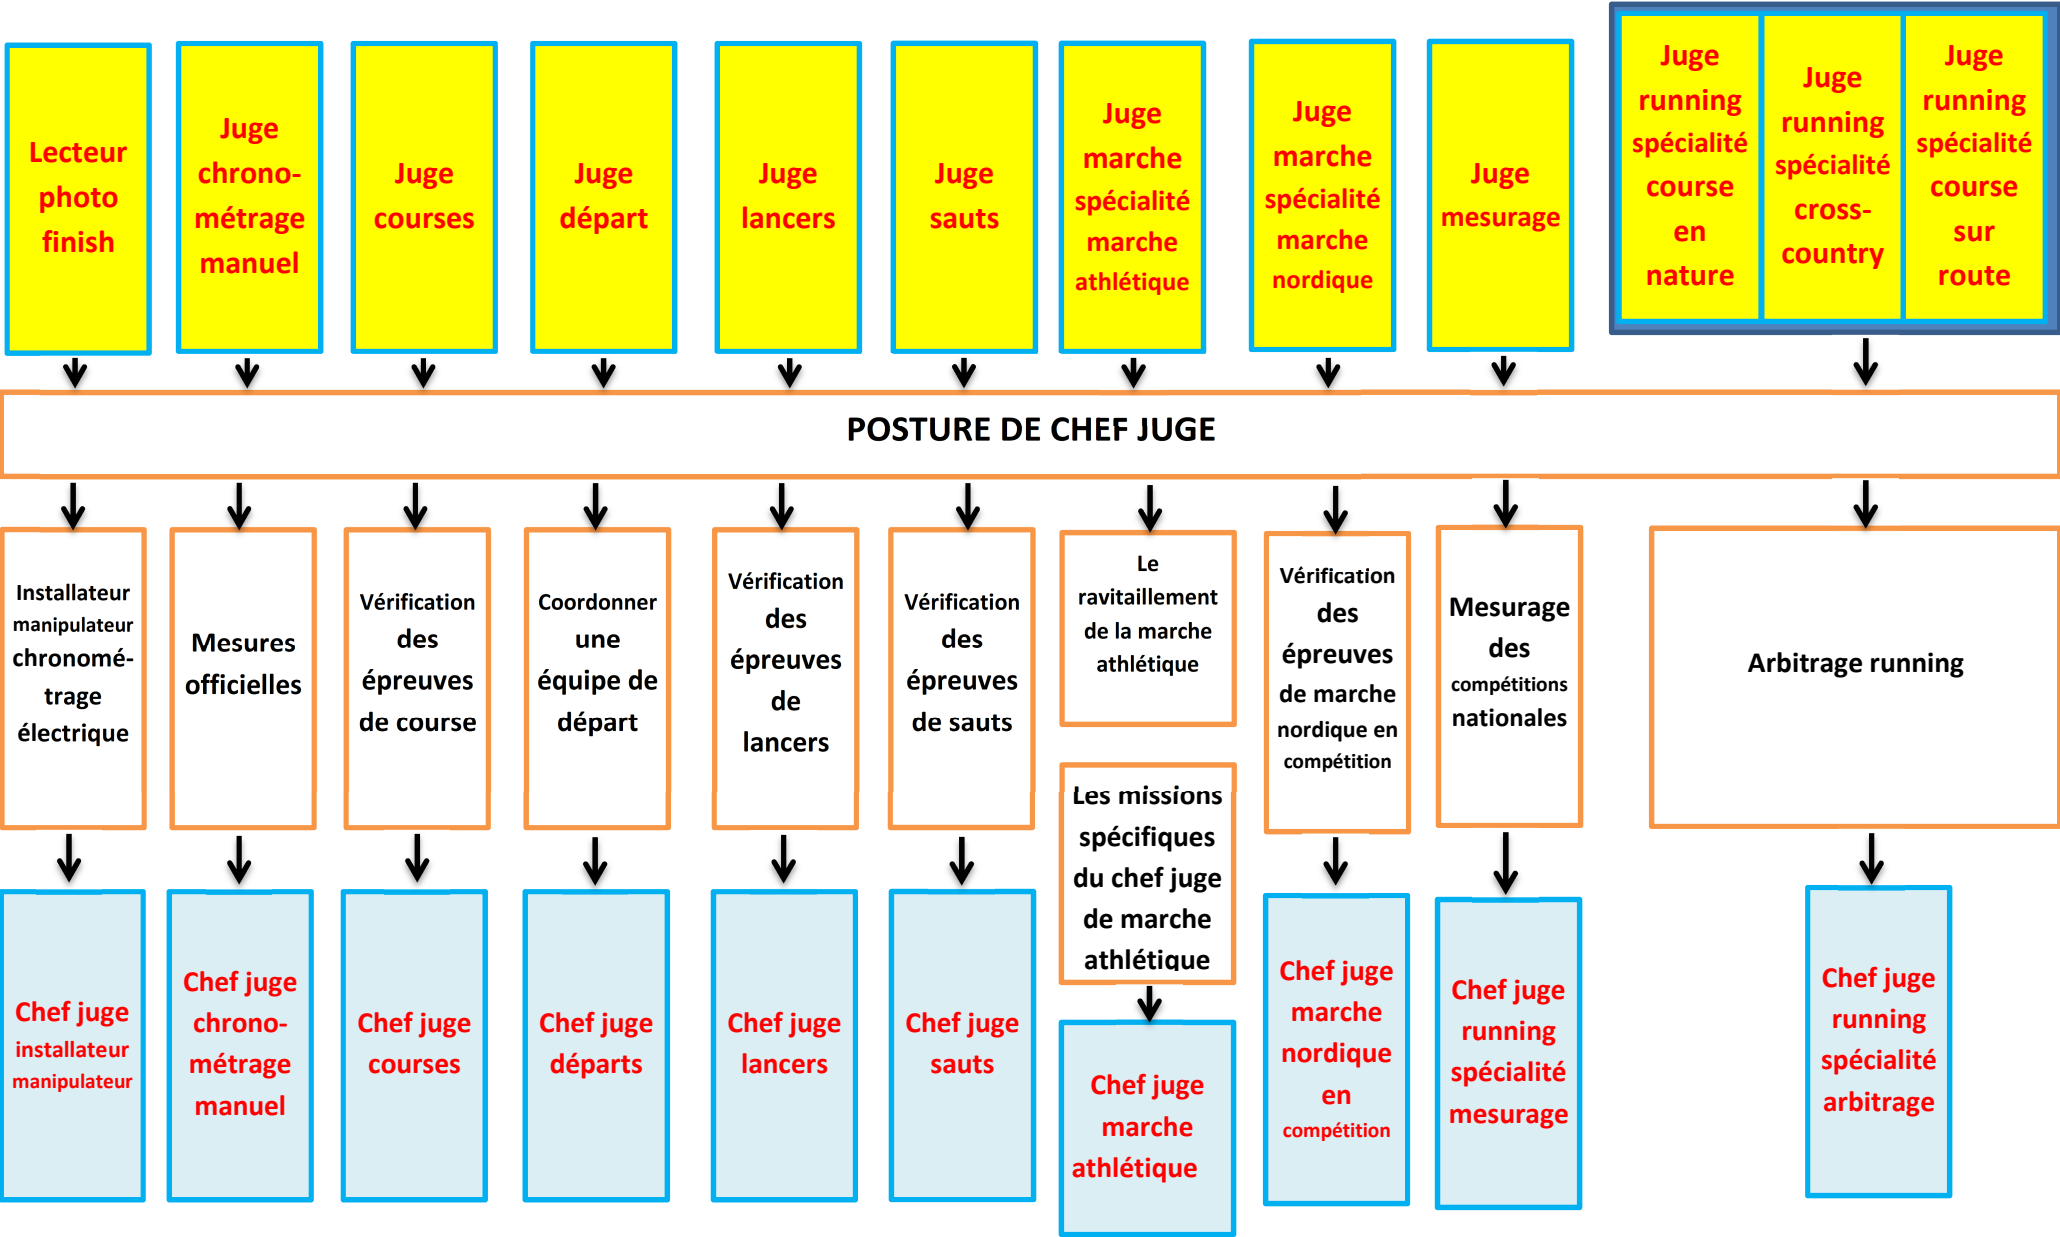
Lecteur photo finish

Juge chronométrage manuel

Juge courses

Juge départ

Juge lancers

Juge sauts

Juge marche spécialité marche athlétique

Juge marche spécialité marche nordique

Juge mesurage

Juge running spécialité course en nature

Juge running spécialité cross-country

Juge running spécialité course sur route

POSTURE DE CHEF JUGE

Installateur manipulateur chronométrage électrique

Mesures officielles

Vérification des épreuves de course

Coordonner une équipe de départ

Vérification des épreuves de lancers

Vérification des épreuves de sauts

Le ravitaillement de la marche athlétique

Les missions spécifiques du chef juge de marche athlétique

Vérification des épreuves de marche nordique en compétition

Mesurage des compétitions nationales

Arbitrage running

Chef juge installateur manipulateur

Chef juge chronométrage manuel

Chef juge courses

Chef juge départs

Chef juge lancers

Chef juge sauts

Chef juge marche athlétique

Chef juge marche nordique en compétition

Chef juge running spécialité mesurage

Chef juge running spécialité arbitrage